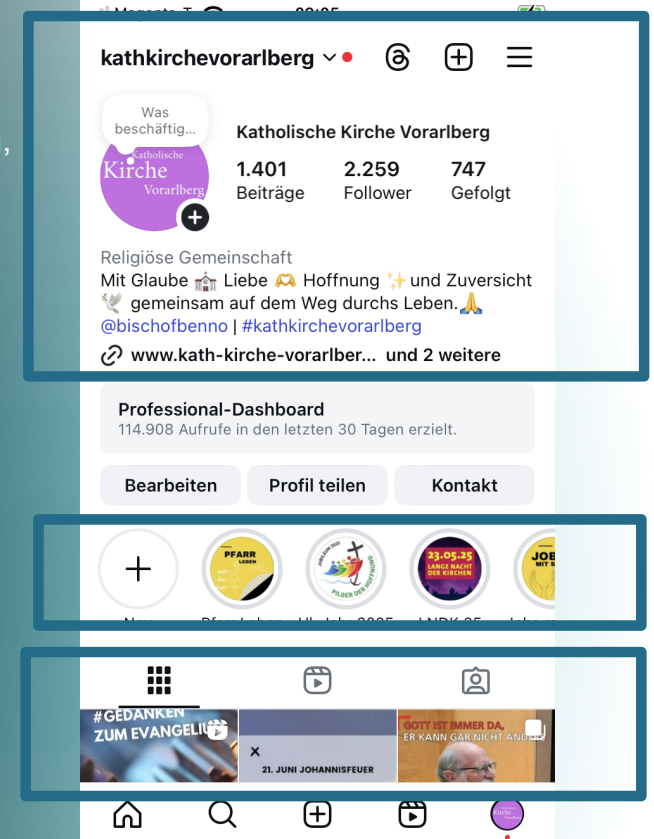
kathkirchevorarlberg

Was beschäftig...

Katholische Kirche Vorarlberg

1.401 Beiträge
2.259 Follower
747 Gefolgt

Religiöse Gemeinschaft
Mit Glaube ⛪ Liebe 🫶 Hoffnung ✨ und Zuversicht 🕊️ gemeinsam auf dem Weg durchs Leben. 🙏
@bischofbenno | #kathkirchevorarlberg
www.kath-kirche-vorarlber... und 2 weitere

Professional-Dashboard
114.908 Aufrufe in den letzten 30 Tagen erzielt.

Bearbeiten
Profil teilen
Kontakt

PFARR LEBEN
PILGER DER HOFFNUNG
23.05.25 LANGE NACHT DER KIRCHEN
JOB MIT S

#GEDANKEN ZUM EVANGELIUM
21. JUNI JOHANNISFEUER
GOTT IST IMMER DA, ER KANN GAR NICHT ANDERS